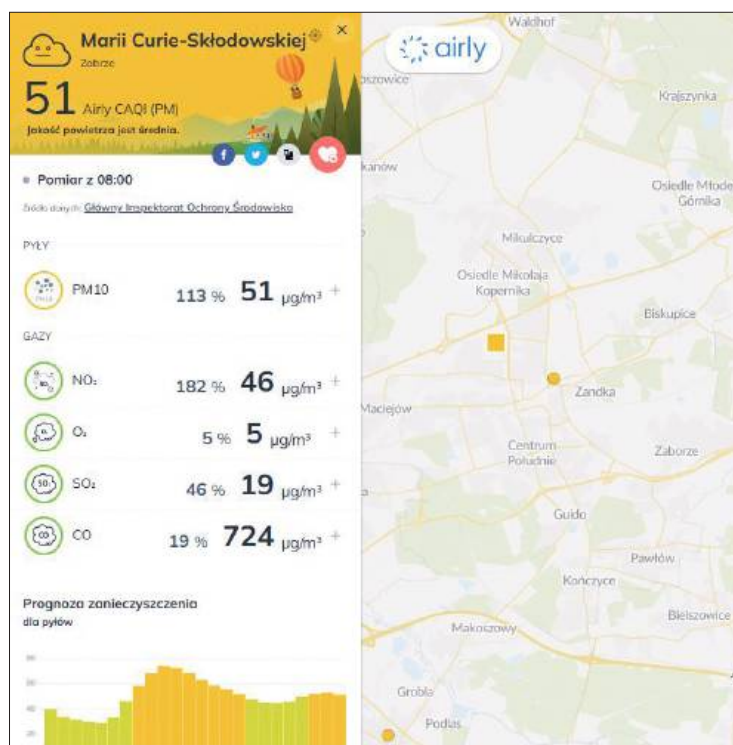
Marii Curie-Skłodowskiej
Zabrze
51 Airly CAQI (PM)
Jakość powietrza jest średnia.

Pomiar z 08:00
Źródło danych: Główny Inspektorat Ochrony Środowiska

PYŁY
PM10 113 % 51 µg/m³ +

GAZY
$NO_2$ 182 % 46 µg/m³ +
$O_3$ 5 % 5 µg/m³ +
$SO_2$ 46 % 19 µg/m³ +
CO 19 % 724 µg/m³ +

Prognoza zanieczyszczenia
dla pyłów

80
60
40
20

airly

Waldhof
Krajszynka
Osiedle Młodej Górnika
Mikulczyce
Osiedle Mikołaja Kopernika
Biskupice
Zandka
Maciejów
Centrum Południe
Zaborze
Guido
Pawłów
Kończyce
Bielszowice
Makoszowy
Grobla
Podlas
kanów
oszowice